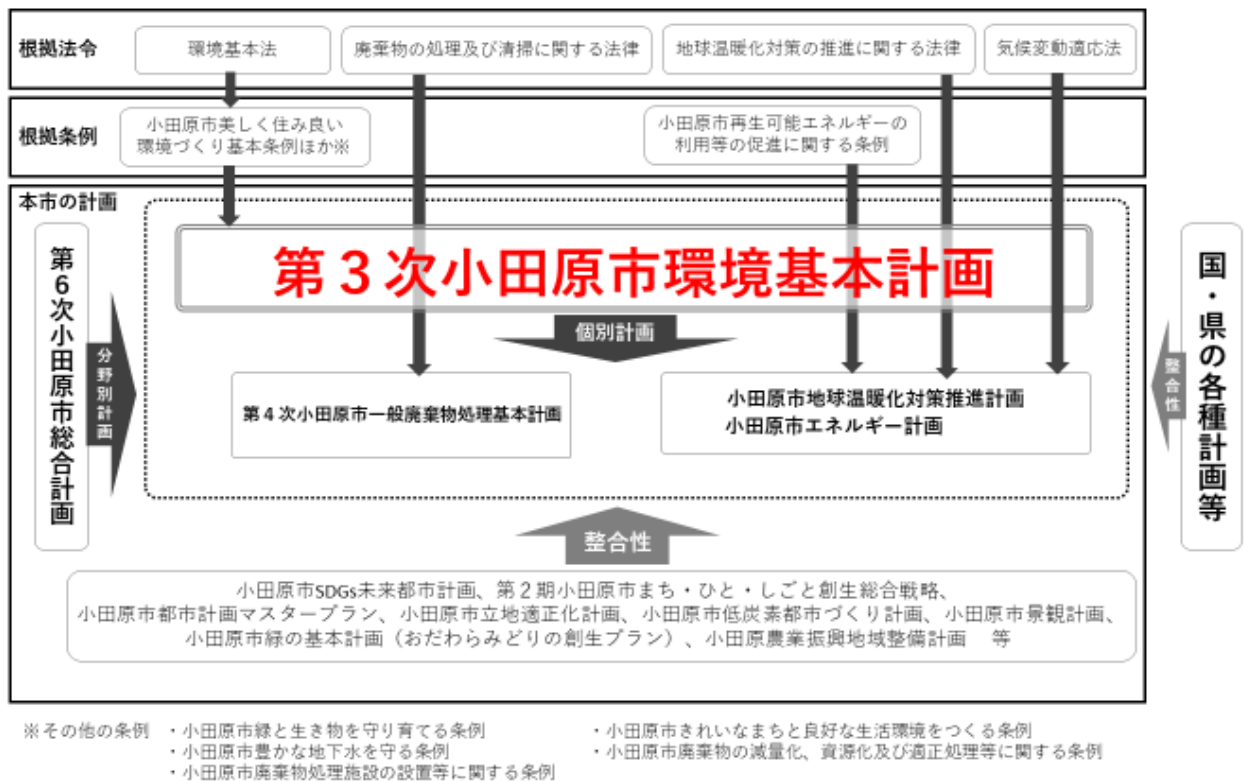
根拠法令

環境基本法

廃棄物の処理及び清掃に関する法律

地球温暖化対策の推進に関する法律

気候変動適応法

根拠条例

小田原市美しく住み良い環境づくり基本条例ほか※

小田原市再生可能エネルギーの利用等の促進に関する条例

本市の計画

第6次小田原市総合計画

分野別計画

第３次小田原市環境基本計画

個別計画

第４次小田原市一般廃棄物処理基本計画

小田原市地球温暖化対策推進計画
小田原市エネルギー計画

整合性

国・県の各種計画等

整合性

小田原市SDGs未来都市計画、第２期小田原市まち・ひと・しごと創生総合戦略、
小田原市都市計画マスタープラン、小田原市立地適正化計画、小田原市低炭素都市づくり計画、小田原市景観計画、
小田原市緑の基本計画（おだわらみどりの創生プラン）、小田原農業振興地域整備計画　等

※その他の条例　・小田原市緑と生き物を守り育てる条例
・小田原市豊かな地下水を守る条例
・小田原市廃棄物処理施設の設置等に関する条例
・小田原市きれいなまちと良好な生活環境をつくる条例
・小田原市廃棄物の減量化、資源化及び適正処理等に関する条例